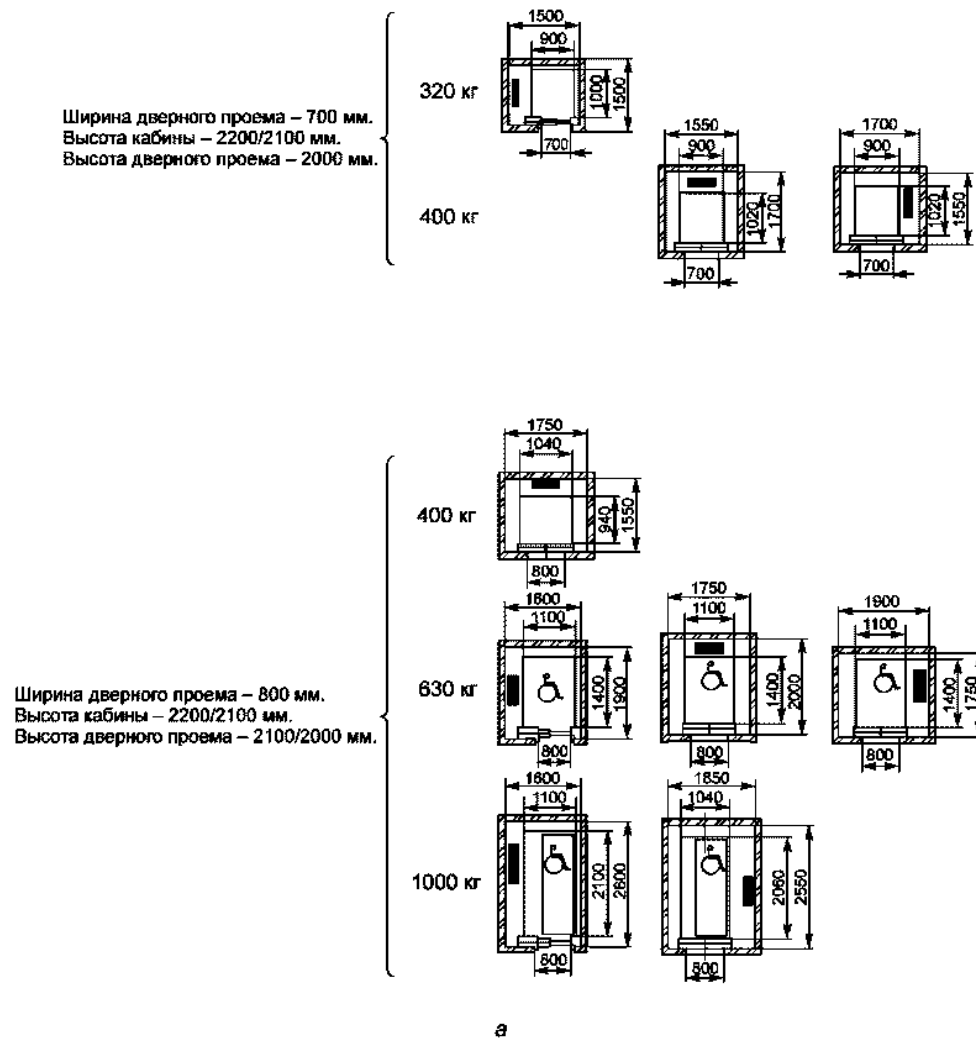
Ширина дверного проема – 700 мм.
Высота кабины – 2200/2100 мм.
Высота дверного проема – 2000 мм.

320 кг

1500
900
1000
1500
700

400 кг

1550
900
1020
1700
700

1700
900
1020
1550
700

Ширина дверного проема – 800 мм.
Высота кабины – 2200/2100 мм.
Высота дверного проема – 2100/2000 мм.

400 кг

1750
1040
940
1550
800

630 кг

1600
1100
1400
1900
800

1750
1100
1400
2000
800

1900
1100
1400
1750
800

1000 кг

1600
1100
2100
2600
800

1850
1040
2060
2550
800

а